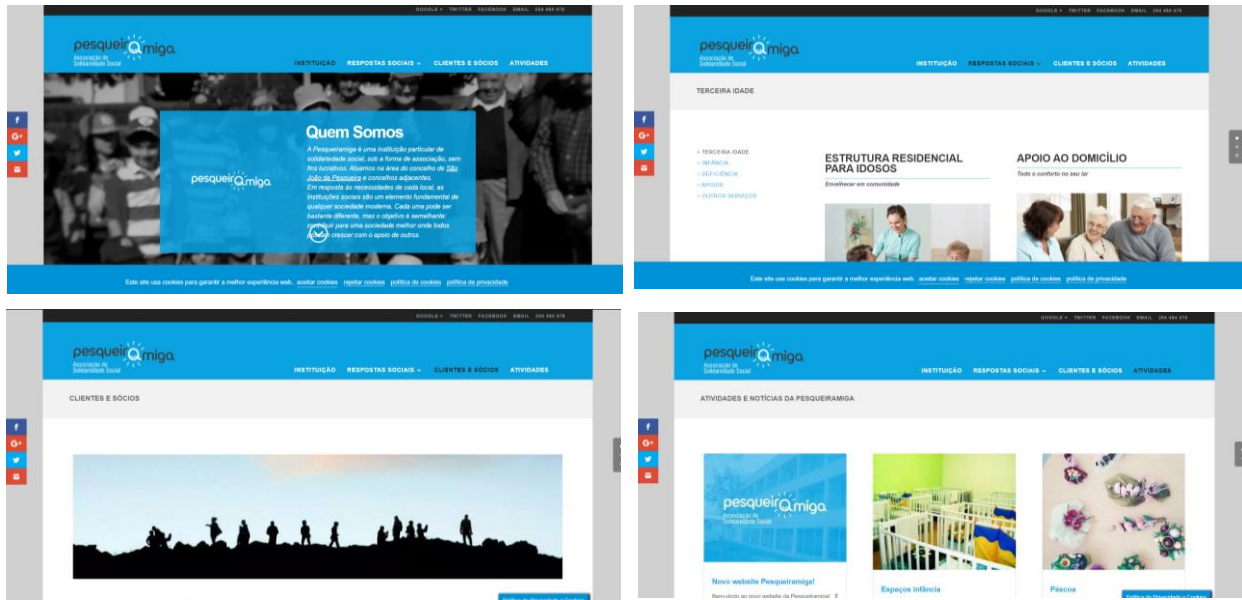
GOOGLE + TWITTER FACEBOOK EMAIL 254 484 478

pesqueiramiga
Associação de Solidariedade Social

INSTITUIÇÃO RESPOSTAS SOCIAIS CLIENTES E SÓCIOS ATIVIDADES

pesqueiramiga

Quem Somos

A Pesqueiramiga é uma instituição particular de solidariedade social, sob a forma de associação, sem fins lucrativos. Atuamos na área do concelho de São João da Pesqueira e concelhos adjacentes. Em resposta às necessidades de cada local, as instituições sociais são um elemento fundamental de qualquer sociedade moderna. Cada uma pode ser bastante diferente, mas o objetivo é semelhante: contribuir para uma sociedade melhor onde todos possam crescer com o apoio de outros.

Este site usa cookies para garantir a melhor experiência web. aceitar cookies rejeitar cookies política de cookies política de privacidade

GOOGLE + TWITTER FACEBOOK EMAIL 254 484 478

pesqueiramiga
Associação de Solidariedade Social

INSTITUIÇÃO RESPOSTAS SOCIAIS CLIENTES E SÓCIOS ATIVIDADES

TERCEIRA IDADE

» TERCEIRA IDADE
» INFÂNCIA
» DEFICIÊNCIA
» APOIOS
» OUTROS SERVIÇOS

ESTRUTURA RESIDENCIAL PARA IDOSOS
Envelhecer em comunidade

APOIO AO DOMICÍLIO
Todo o conforto no seu lar

Este site usa cookies para garantir a melhor experiência web. aceitar cookies rejeitar cookies política de cookies política de privacidade

GOOGLE + TWITTER FACEBOOK EMAIL 254 484 478

pesqueiramiga
Associação de Solidariedade Social

INSTITUIÇÃO RESPOSTAS SOCIAIS CLIENTES E SÓCIOS ATIVIDADES

CLIENTES E SÓCIOS

GOOGLE + TWITTER FACEBOOK EMAIL 254 484 478

pesqueiramiga
Associação de Solidariedade Social

INSTITUIÇÃO RESPOSTAS SOCIAIS CLIENTES E SÓCIOS ATIVIDADES

ATIVIDADES E NOTÍCIAS DA PESQUEIRAMIGA

pesqueiramiga
Associação de Solidariedade Social

Novo website Pesqueiramiga!
Bem-vindo ao novo website da Pesqueiramiga! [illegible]

Espaços infância

Páscoa

Política de Privacidade e Cookies